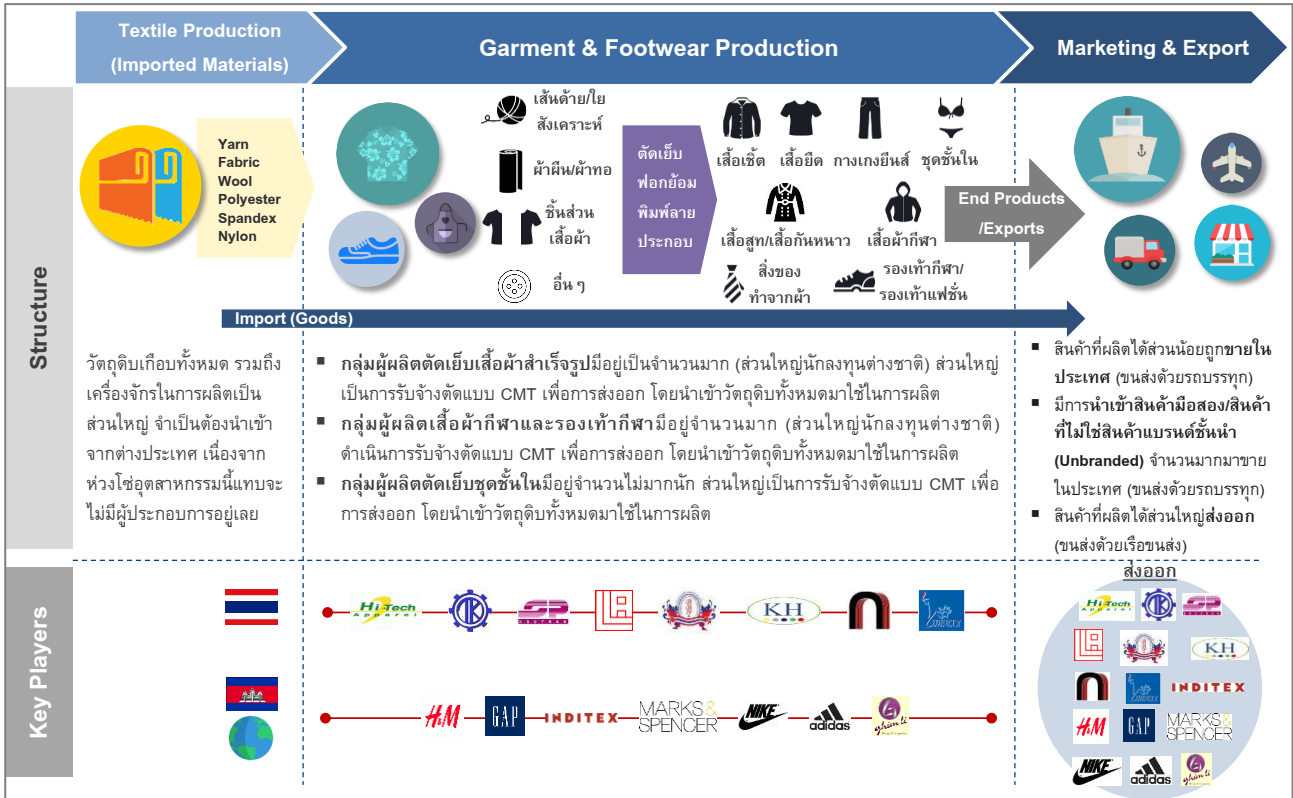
Textile Production (Imported Materials)

Garment & Footwear Production

Marketing & Export

Structure

Yarn
Fabric
Wool
Polyester
Spandex
Nylon

เส้นด้าย/ใยสังเคราะห์

ผ้าผืน/ผ้าทอ

ชิ้นส่วนเสื้อผ้า

อื่น ๆ

ตัดเย็บ
ฟอกย้อม
พิมพ์ลาย
ประกอบ

เสื้อเชิ้ต เสื้อยืด กางเกงยีนส์ ชุดชั้นใน

เสื้อสูท/เสื้อกันหนาว เสื้อผ้ากีฬา

สิ่งของทำจากผ้า

รองเท้ากีฬา/รองเท้าแฟชั่น

End Products /Exports

Import (Goods)

วัตถุดิบเกือบทั้งหมด รวมถึงเครื่องจักรในการผลิตเป็นส่วนใหญ่ จำเป็นต้องนำเข้าจากต่างประเทศ เนื่องจากห่วงโซ่อุตสาหกรรมนี้แทบจะไม่มีผู้ประกอบการอยู่เลย

▪ กลุ่มผู้ผลิตตัดเย็บเสื้อผ้าสำเร็จรูปมีอยู่เป็นจำนวนมาก (ส่วนใหญ่นักลงทุนต่างชาติ) ส่วนใหญ่เป็นการรับจ้างตัดแบบ CMT เพื่อการส่งออก โดยนำเข้าวัตถุดิบทั้งหมดมาใช้ในการผลิต
▪ กลุ่มผู้ผลิตเสื้อผ้ากีฬาและรองเท้ากีฬามีอยู่จำนวนมาก (ส่วนใหญ่นักลงทุนต่างชาติ) ดำเนินการรับจ้างตัดแบบ CMT เพื่อการส่งออก โดยนำเข้าวัตถุดิบทั้งหมดมาใช้ในการผลิต
▪ กลุ่มผู้ผลิตตัดเย็บชุดชั้นในมีอยู่จำนวนไม่มากนัก ส่วนใหญ่เป็นการรับจ้างตัดแบบ CMT เพื่อการส่งออก โดยนำเข้าวัตถุดิบทั้งหมดมาใช้ในการผลิต

▪ สินค้าที่ผลิตได้ส่วนน้อยถูกขายในประเทศ (ขนส่งด้วยรถบรรทุก)
▪ มีการนำเข้าสินค้ามือสอง/สินค้าที่ไม่ใช่สินค้าแบรนด์ชั้นนำ (Unbranded) จำนวนมากมาขายในประเทศ (ขนส่งด้วยรถบรรทุก)
▪ สินค้าที่ผลิตได้ส่วนใหญ่ส่งออก (ขนส่งด้วยเรือขนส่ง)

Key Players

ส่งออก

Hi-Tech Apparel

SP

KH

H&M GAP INDITEX MARKS & SPENCER NIKE adidas

Hi-Tech Apparel SP KH INDITEX H&M GAP MARKS & SPENCER NIKE adidas